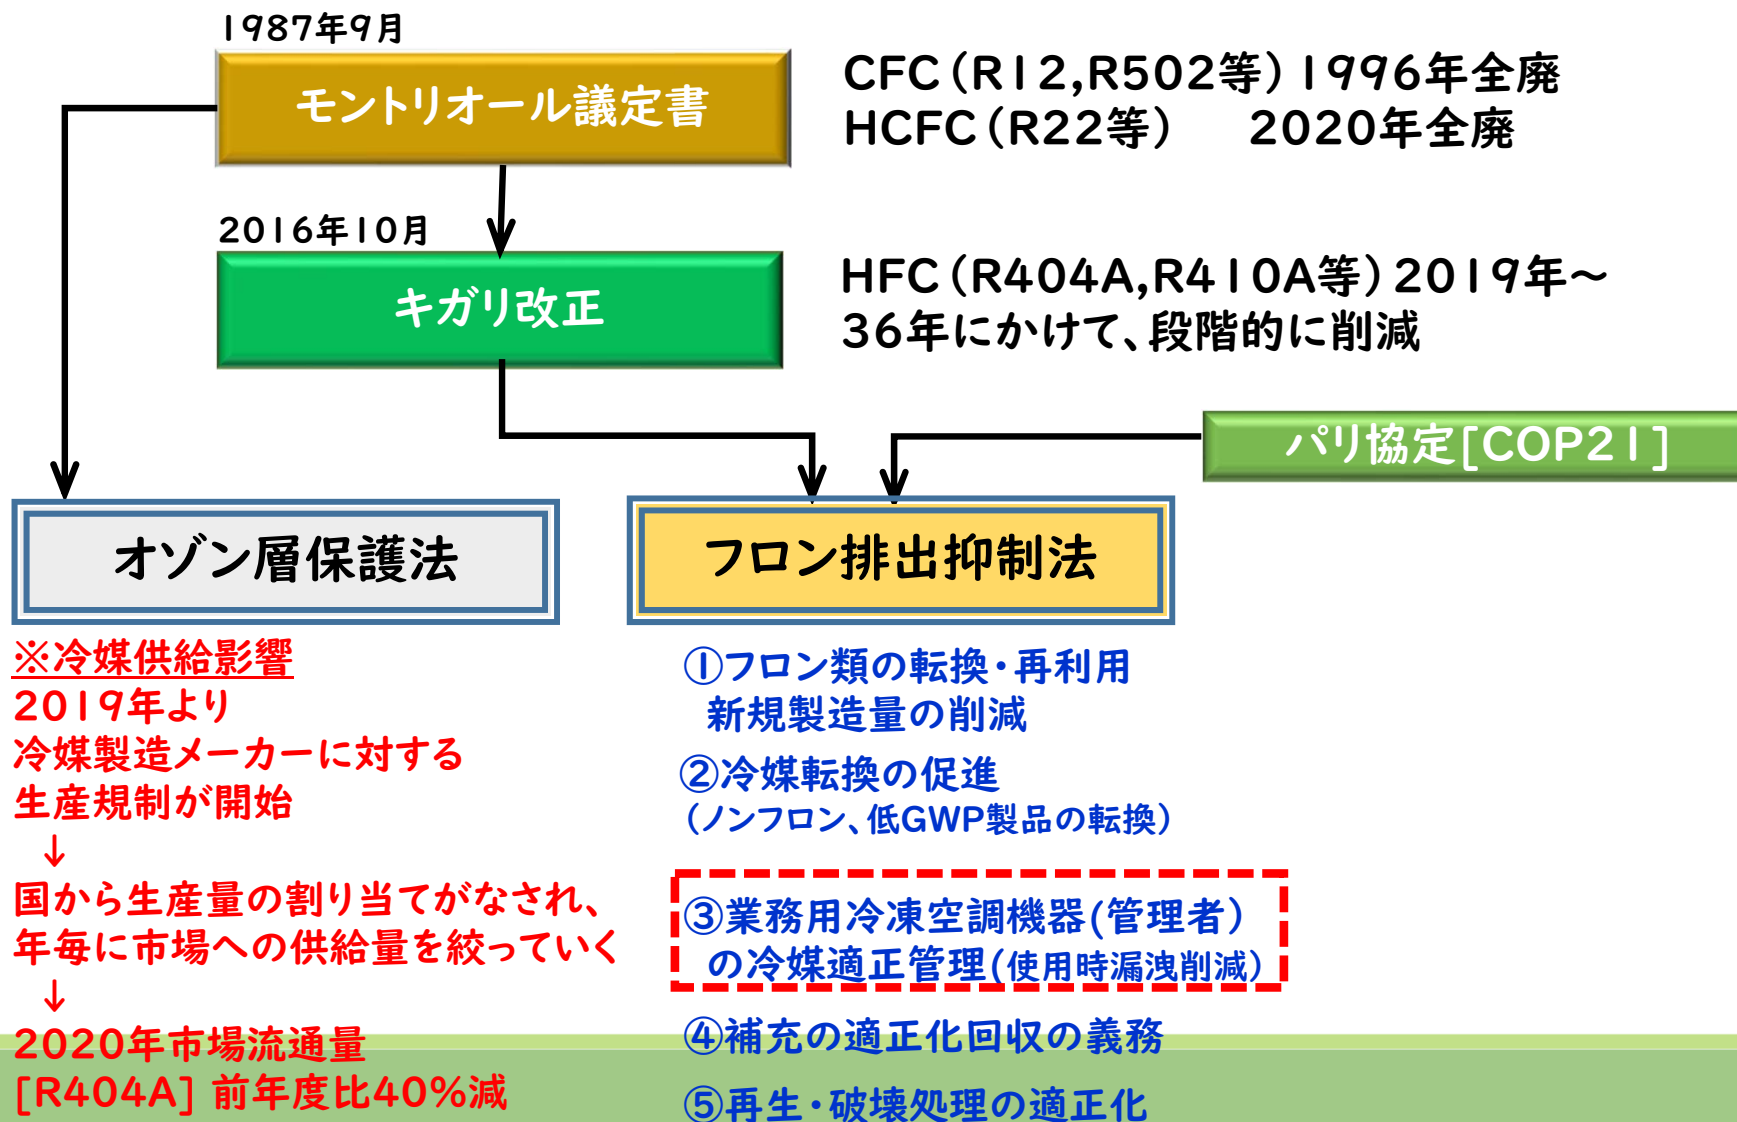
1987年9月

モントリオール議定書

CFC（R12,R502等）1996年全廃
HCFC（R22等）　2020年全廃

2016年10月

キガリ改正

HFC（R404A,R410A等）2019年～36年にかけて、段階的に削減

パリ協定[COP21]

オゾン層保護法

フロン排出抑制法

※冷媒供給影響
2019年より
冷媒製造メーカーに対する
生産規制が開始
↓
国から生産量の割り当てがなされ、
年毎に市場への供給量を絞っていく
↓
2020年市場流通量
[R404A] 前年度比40%減

①フロン類の転換・再利用
新規製造量の削減
②冷媒転換の促進
（ノンフロン、低GWP製品の転換）
③業務用冷凍空調機器(管理者)
の冷媒適正管理(使用時漏洩削減)
④補充の適正化回収の義務
⑤再生・破壊処理の適正化